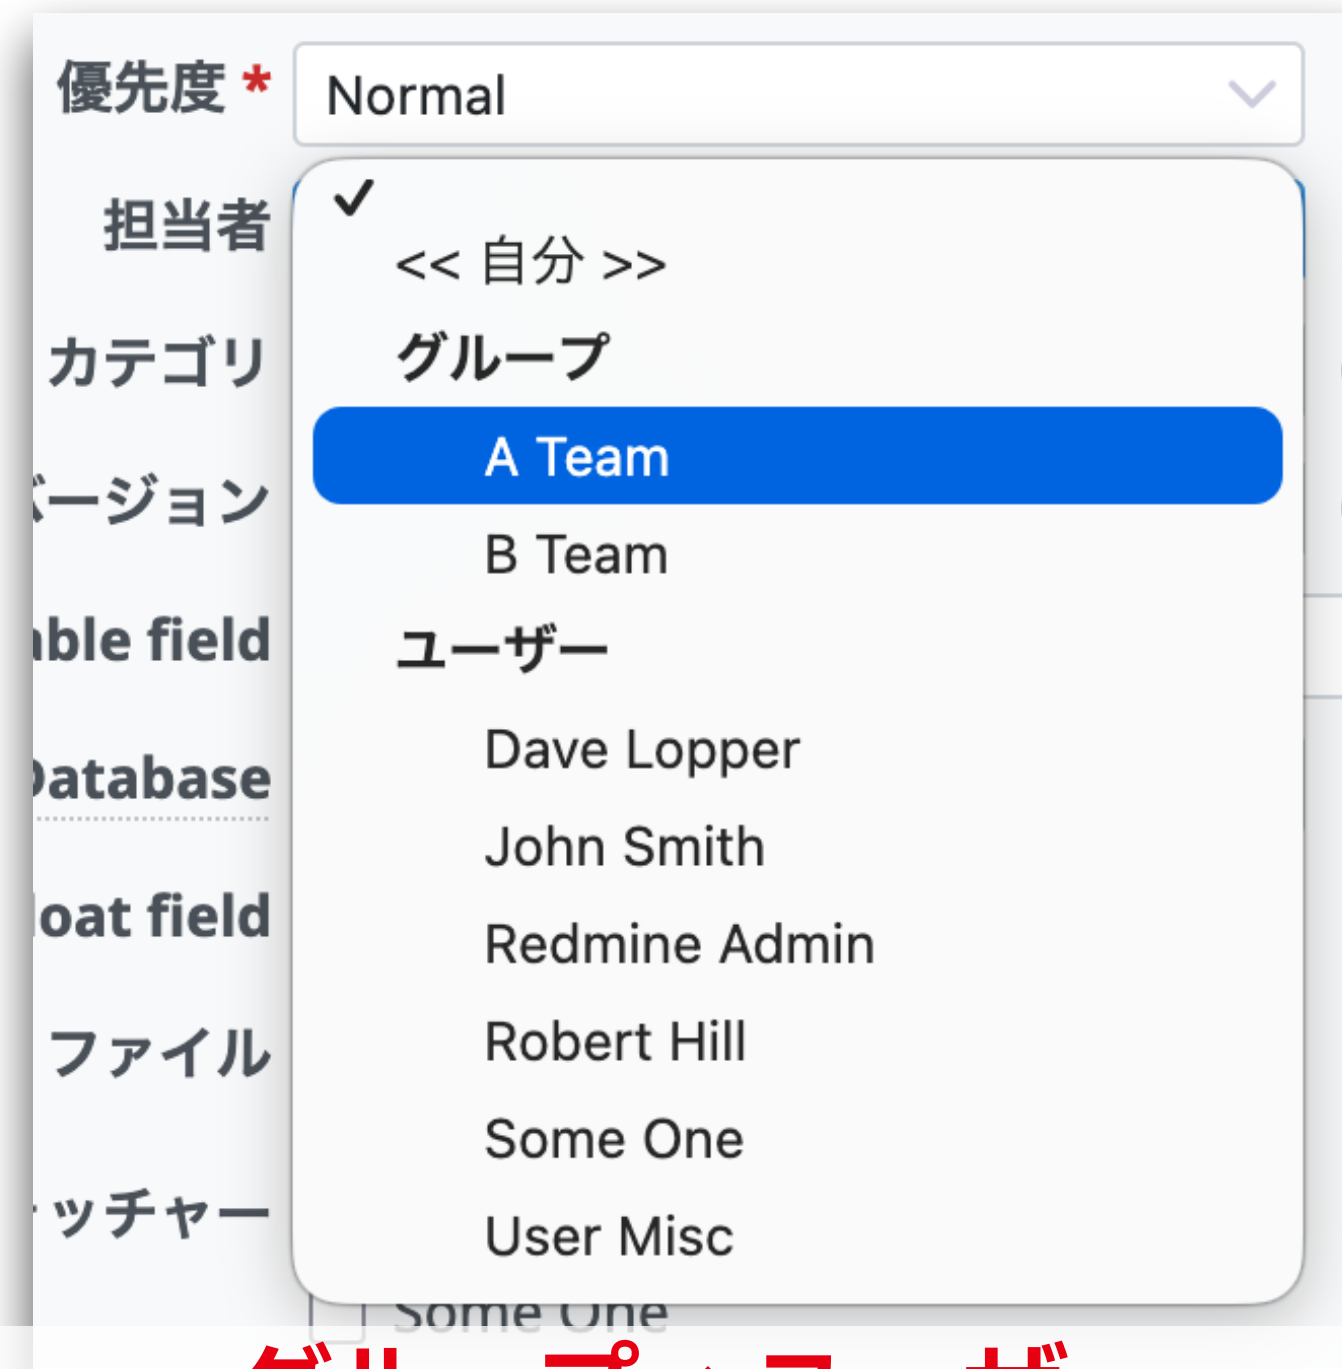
優先度 *
Normal

担当者
カテゴリ
ージョン
able field
atabase
oat field
ファイル
ッチャー

✓
<< 自分 >>
グループ
A Team
B Team
ユーザー
Dave Lopper
John Smith
Redmine Admin
Robert Hill
Some One
User Misc

Some One

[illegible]